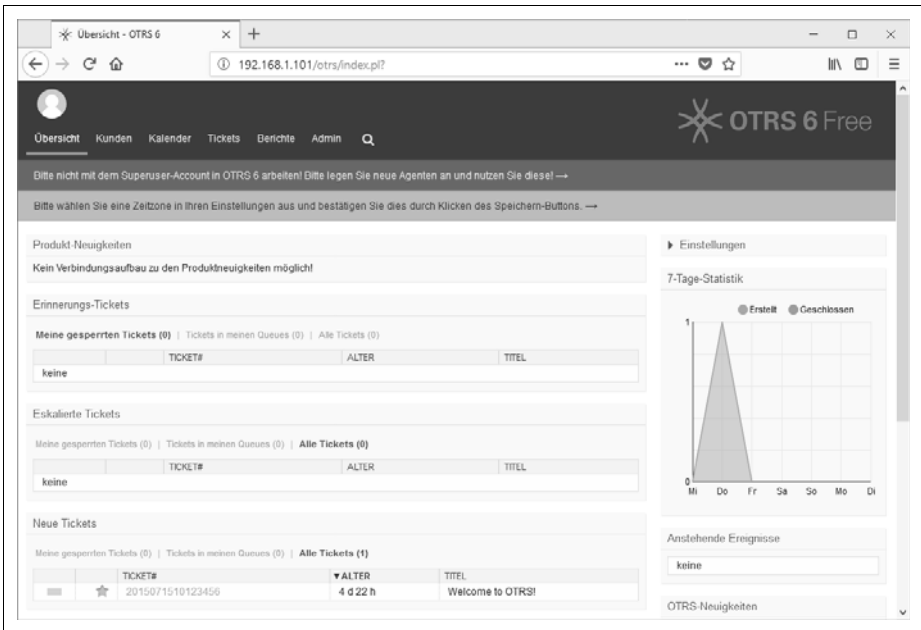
Übersicht - OTRS 6

192.168.1.101/otrs/index.pl?

OTRS 6 Free

Übersicht Kunden Kalender Tickets Berichte Admin

Bitte nicht mit dem Superuser-Account in OTRS 6 arbeiten! Bitte legen Sie neue Agenten an und nutzen Sie diese! →

Bitte wählen Sie eine Zeitzone in Ihren Einstellungen aus und bestätigen Sie dies durch Klicken des Speichern-Buttons. →

Produkt-Neuigkeiten

Kein Verbindungsaufbau zu den Produktneuigkeiten möglich!

Erinnerungs-Tickets

Meine gesperrten Tickets (0) | Tickets in meinen Queues (0) | Alle Tickets (0)

| | | TICKET# | ALTER | TITEL |
|---|---|---|---|---|
| keine | | | | |

Eskalierte Tickets

Meine gesperrten Tickets (0) | Tickets in meinen Queues (0) | Alle Tickets (0)

| | | TICKET# | ALTER | TITEL |
|---|---|---|---|---|
| keine | | | | |

Neue Tickets

Meine gesperrten Tickets (0) | Tickets in meinen Queues (0) | Alle Tickets (1)

| | | TICKET# | ▼ALTER | TITEL |
|---|---|---|---|---|
| | | 2015071510123456 | 4 d 22 h | Welcome to OTRS! |

▸ Einstellungen

7-Tage-Statistik

Erstellt Geschlossen

1

0

Mi Do Fr Sa So Mo Di

Anstehende Ereignisse

keine

OTRS-Neuigkeiten